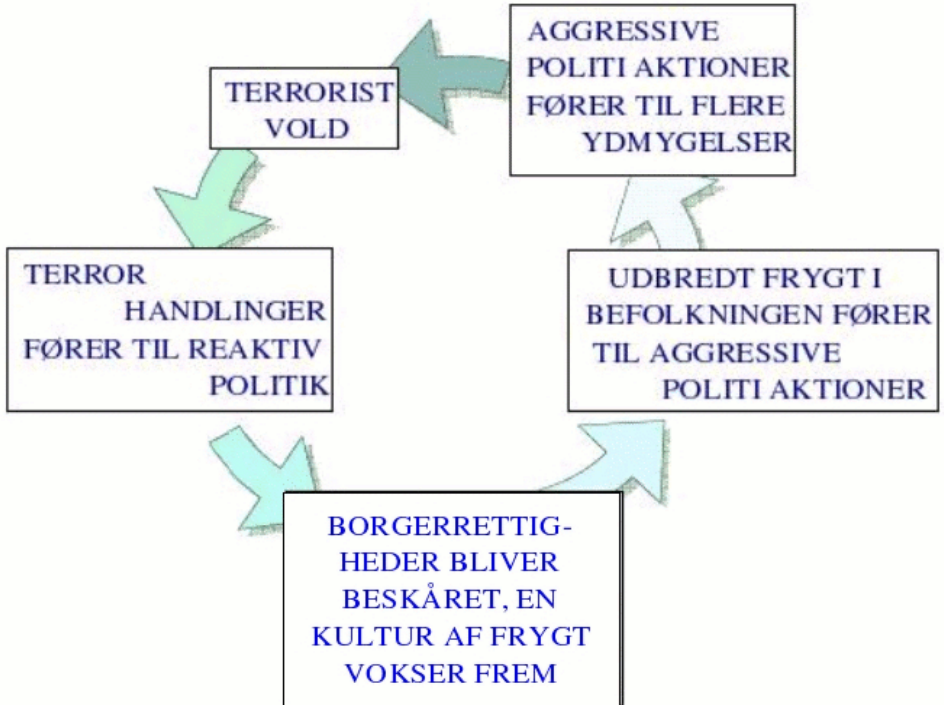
AGGRESSIVE POLITI AKTIONER FØRER TIL FLERE YDMYGELSER

UDBREDT FRYGT I BEFOLKNINGEN FØRER TIL AGGRESSIVE POLITI AKTIONER

BORGERRETTIGHEDER BLIVER BESKÅRET, EN KULTUR AF FRYGT VOKSER FREM

TERROR HANDLINGER FØRER TIL REAKTIV POLITIK

TERRORIST VOLD